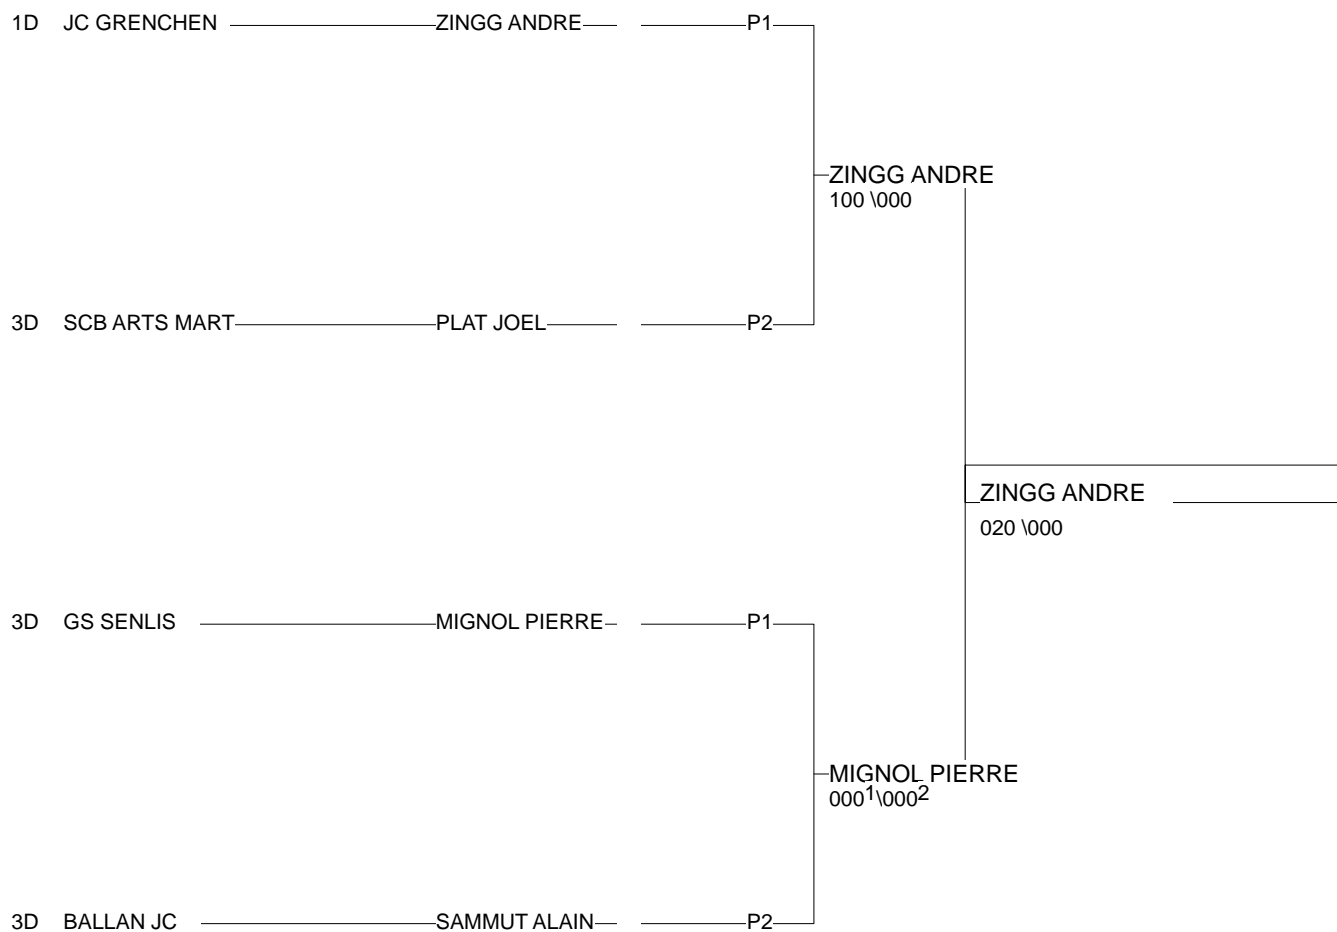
1D JC GRENCHEN ZINGG ANDRE P1

3D SCB ARTS MART PLAT JOEL P2

ZINGG ANDRE
100 \000

ZINGG ANDRE
020 \000

3D GS SENLIS MIGNOL PIERRE P1

3D BALLAN JC SAMMUT ALAIN P2

MIGNOL PIERRE
$000^1\backslash000^2$